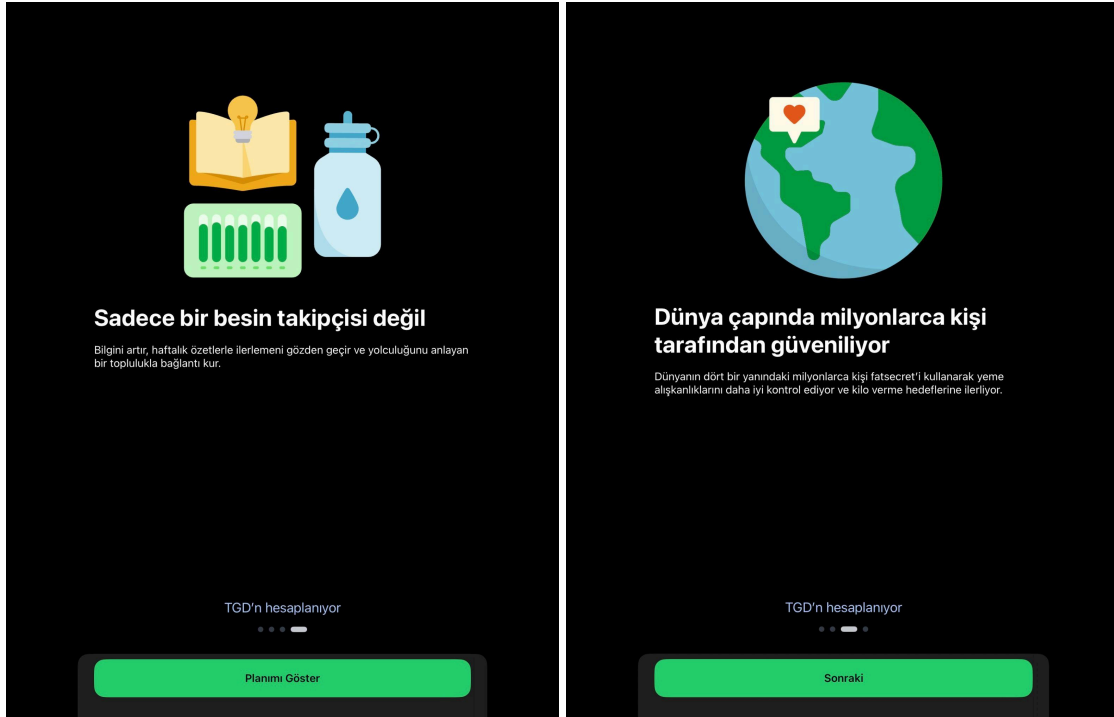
Sadece bir besin takipçisi değil

Bilgini artır, haftalık özetlerle ilerlemeni gözden geçir ve yolculuğunu anlayan bir toplulukla bağlantı kur.

TGD'n hesaplanıyor

Planımı Göster

Dünya çapında milyonlarca kişi tarafından güveniliyor

Dünyanın dört bir yanındaki milyonlarca kişi fatsecret'i kullanarak yeme alışkanlıklarını daha iyi kontrol ediyor ve kilo verme hedeflerine ilerliyor.

TGD'n hesaplanıyor

Sonraki